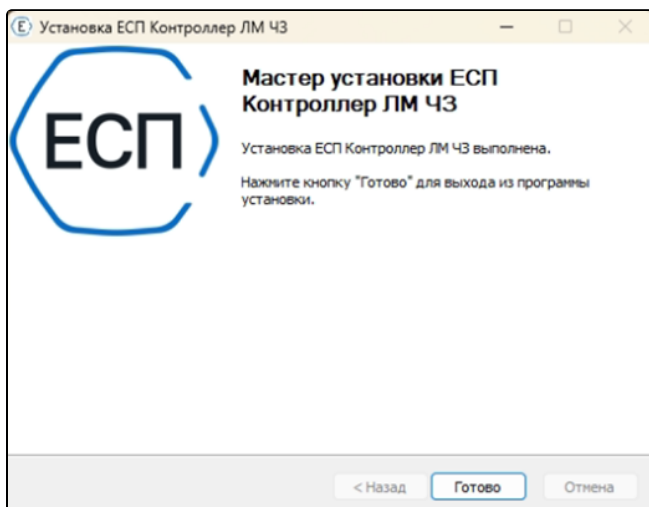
Установка ЕСП Контроллер ЛМ ЧЗ

ЕСП

Мастер установки ЕСП Контроллер ЛМ ЧЗ

Установка ЕСП Контроллер ЛМ ЧЗ выполнена.

Нажмите кнопку "Готово" для выхода из программы установки.

< Назад Готово Отмена